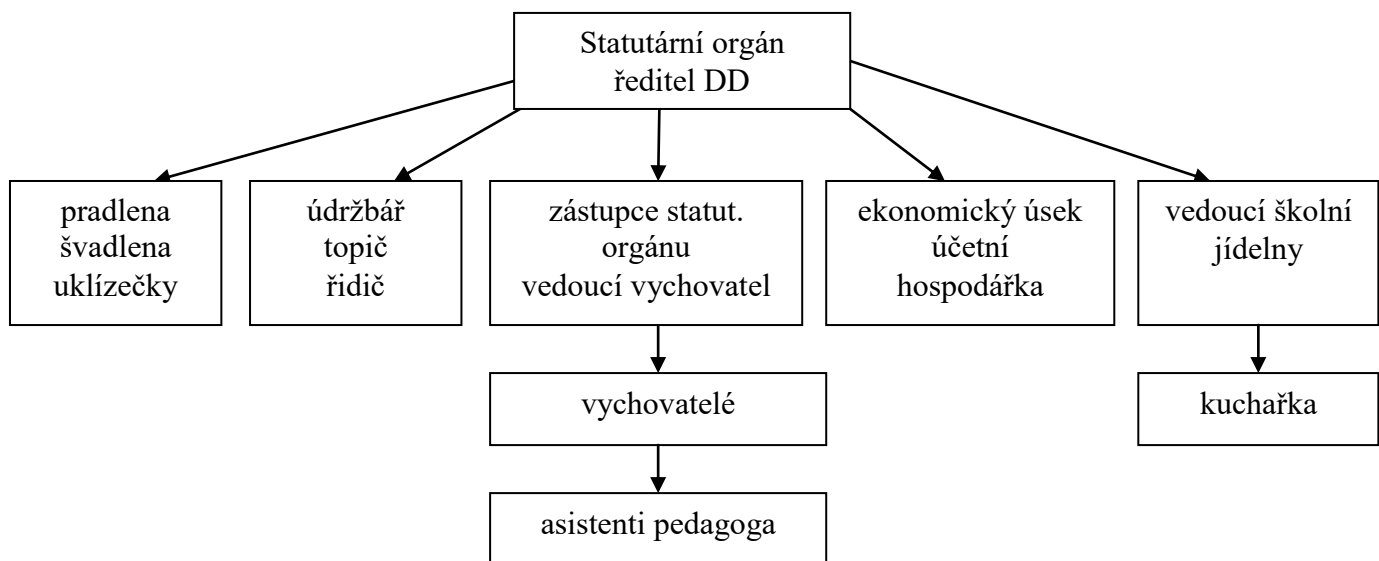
Statutární orgán
ředitel DD

pradlena
švadlena
uklízečky

údržbář
topič
řidič

zástupce statut. orgánu
vedoucí vychovatel

ekonomický úsek
účetní
hospodářka

vedoucí školní jídelny

vychovatelé

asistenti pedagoga

kuchařka